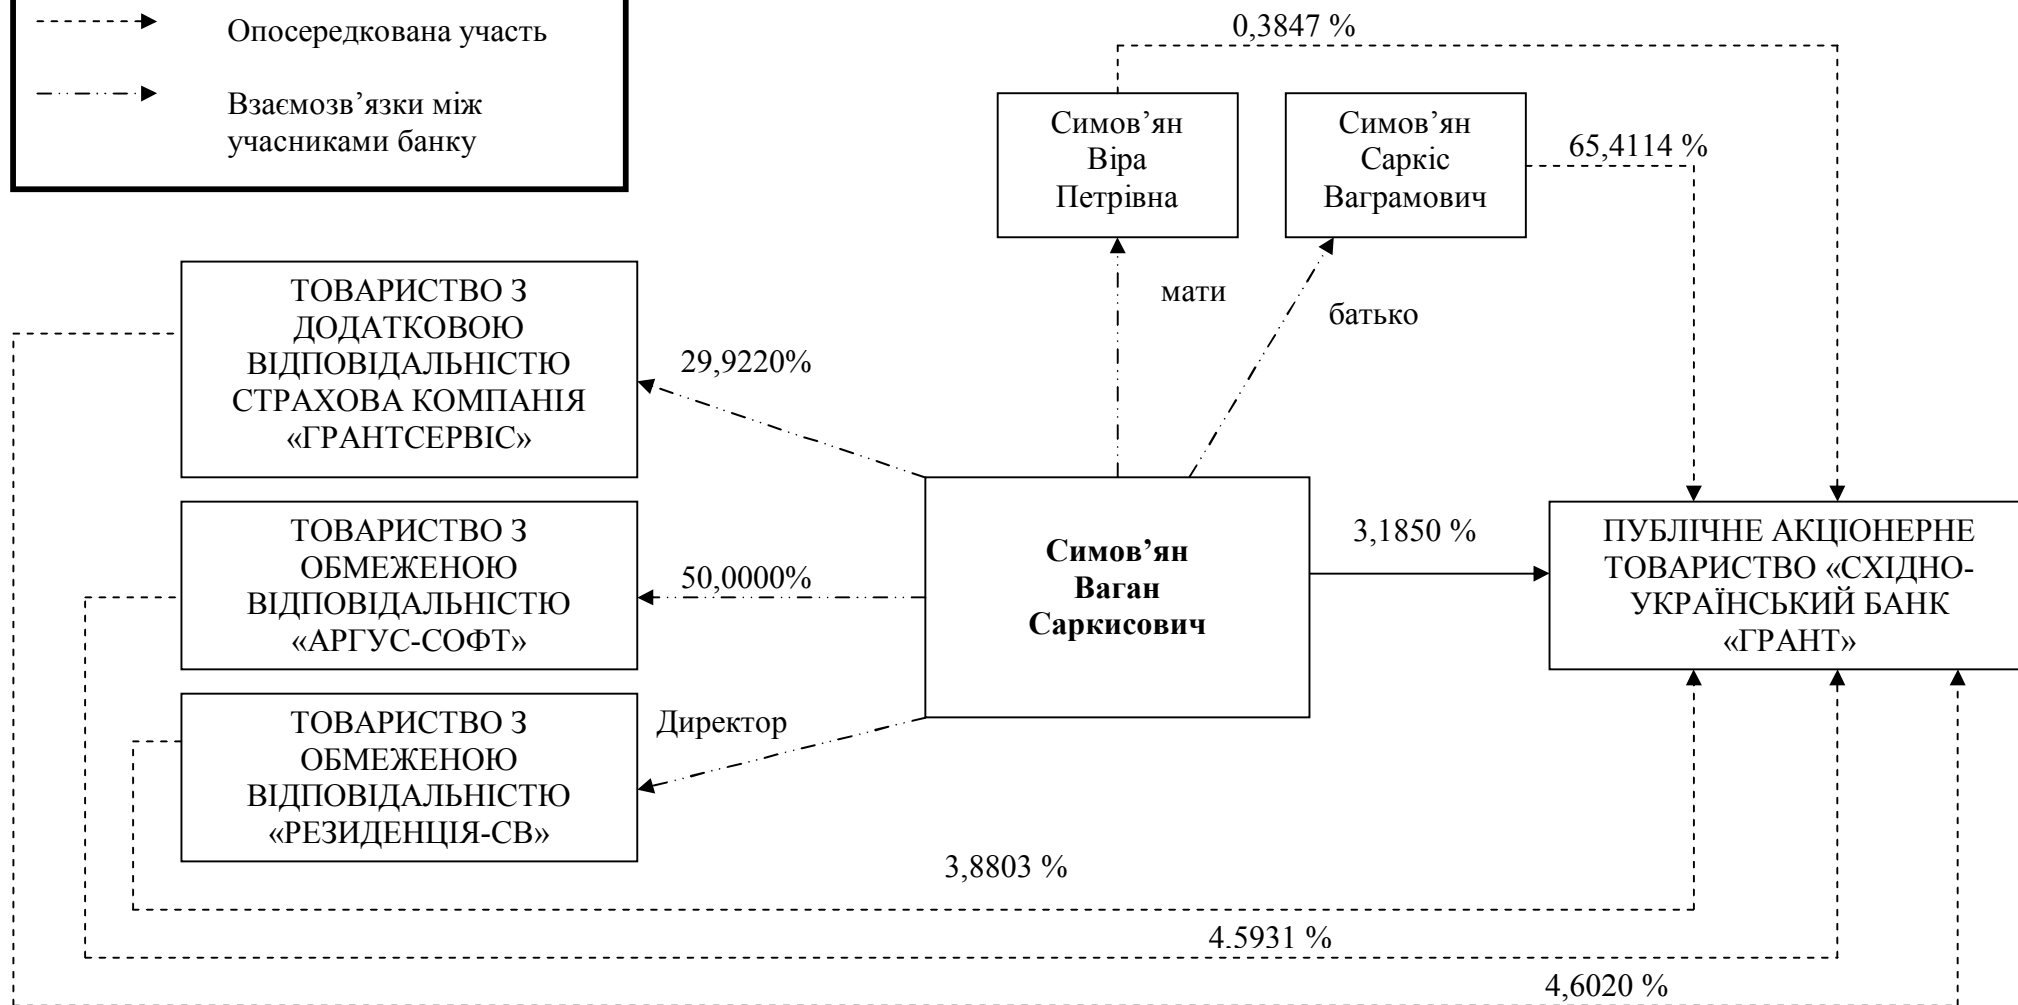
Опосередкована участь

Взаємозв’язки між учасниками банку

0,3847 %

Симов’ян Віра Петрівна

Симов’ян Саркіс Ваграмович

65,4114 %

мати

батько

ТОВАРИСТВО З ДОДАТКОВОЮ ВІДПОВІДАЛЬНІСТЮ СТРАХОВА КОМПАНІЯ «ГРАНТСЕРВІС»

29,9220%

ТОВАРИСТВО З ОБМЕЖЕНОЮ ВІДПОВІДАЛЬНІСТЮ «АРГУС-СОФТ»

50,0000%

**Симов’ян Ваган Саркисович**

3,1850 %

ПУБЛІЧНЕ АКЦІОНЕРНЕ ТОВАРИСТВО «СХІДНО-УКРАЇНСЬКИЙ БАНК «ГРАНТ»

ТОВАРИСТВО З ОБМЕЖЕНОЮ ВІДПОВІДАЛЬНІСТЮ «РЕЗИДЕНЦІЯ-СВ»

Директор

3,8803 %

4.5931 %

4,6020 %